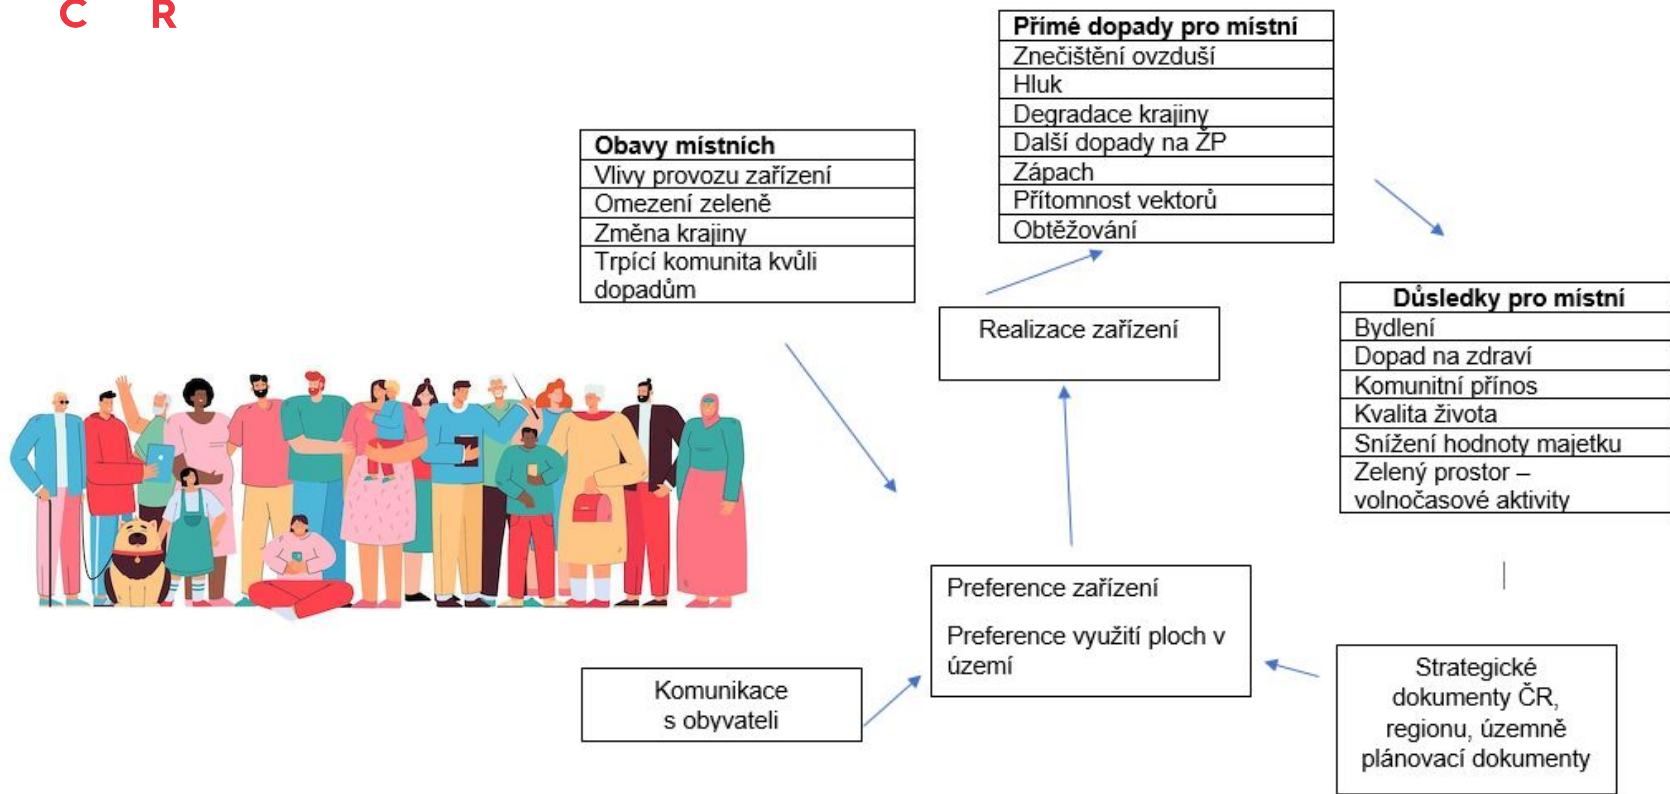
C R

| Přímé dopady pro místní |
|---|
| Znečištění ovzduší |
| Hluk |
| Degradace krajiny |
| Další dopady na ŽP |
| Zápach |
| Přítomnost vektorů |
| Obtěžování |

| Obavy místních |
|---|
| Vlivy provozu zařízení |
| Omezení zeleně |
| Změna krajiny |
| Trpící komunita kvůli dopadům |

Realizace zařízení

| Důsledky pro místní |
|---|
| Bydlení |
| Dopad na zdraví |
| Komunitní přínos |
| Kvalita života |
| Snížení hodnoty majetku |
| Zelený prostor – volnočasové aktivity |

Preference zařízení

Preference využití ploch v území

Komunikace s obyvateli

Strategické dokumenty ČR, regionu, územně plánovací dokumenty